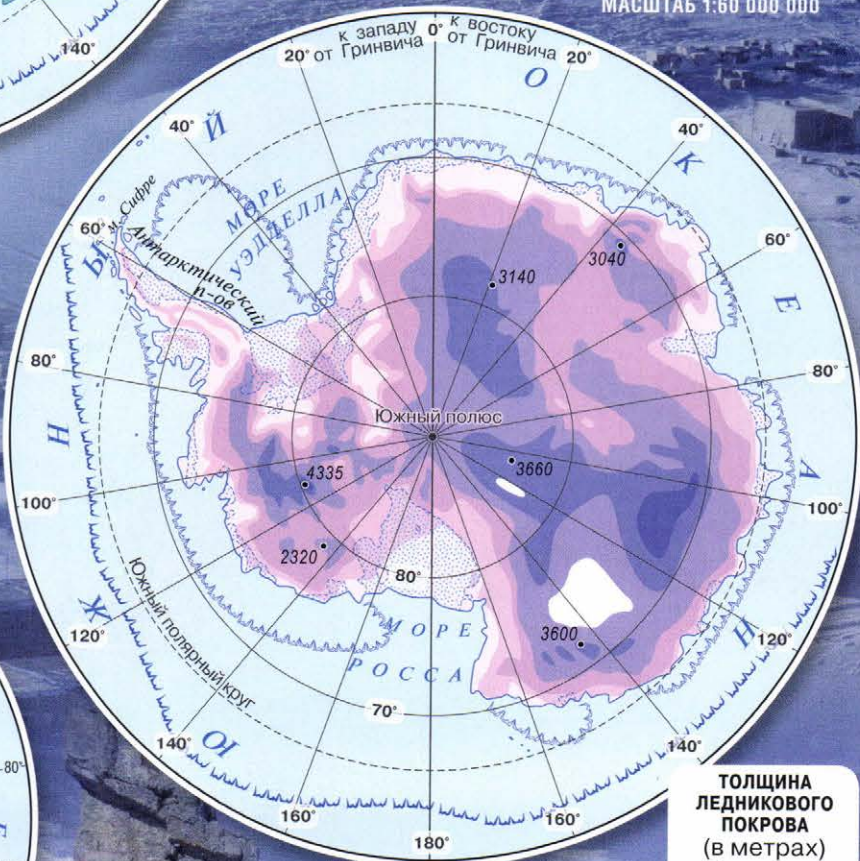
МАСШТАБ 1:60 000 000

140°

к западу от Гринвича 0° к востоку от Гринвича

20° 20°

40° 40°

60° 60°

80° 80°

100° 100°

120° 120°

140° 140°

160° 160°

180°

80°

70°

-80°

Й О К Е А Н

Ы Н Ж Ю

МОРЕ УЭДДЕЛЛА

м. Сифре

Антарктический п-ов

3140

3040

Южный полюс

3660

4335

2320

3600

МОРЕ РОССА

Южный полярный круг

ТОЛЩИНА ЛЕДНИКОВОГО ПОКРОВА (в метрах)